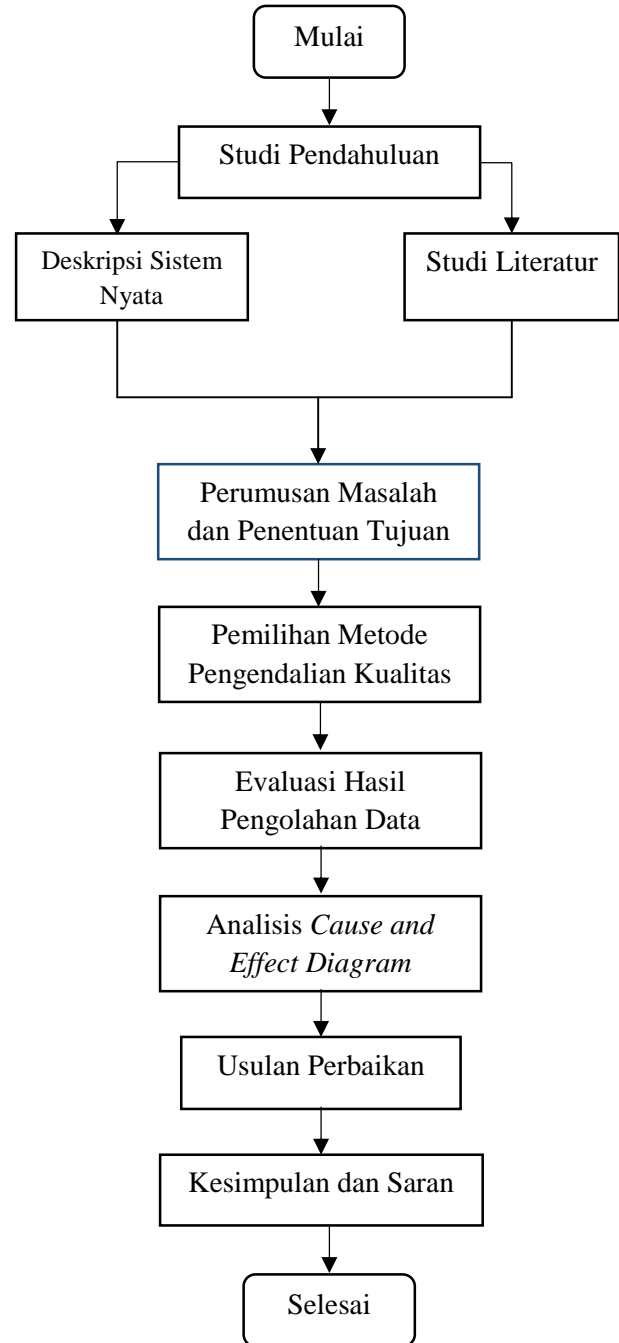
Mulai

Studi Pendahuluan

Deskripsi Sistem Nyata

Studi Literatur

Perumusan Masalah dan Penentuan Tujuan

Pemilihan Metode Pengendalian Kualitas

Evaluasi Hasil Pengolahan Data

Analisis *Cause and Effect Diagram*

Usulan Perbaikan

Kesimpulan dan Saran

Selesai